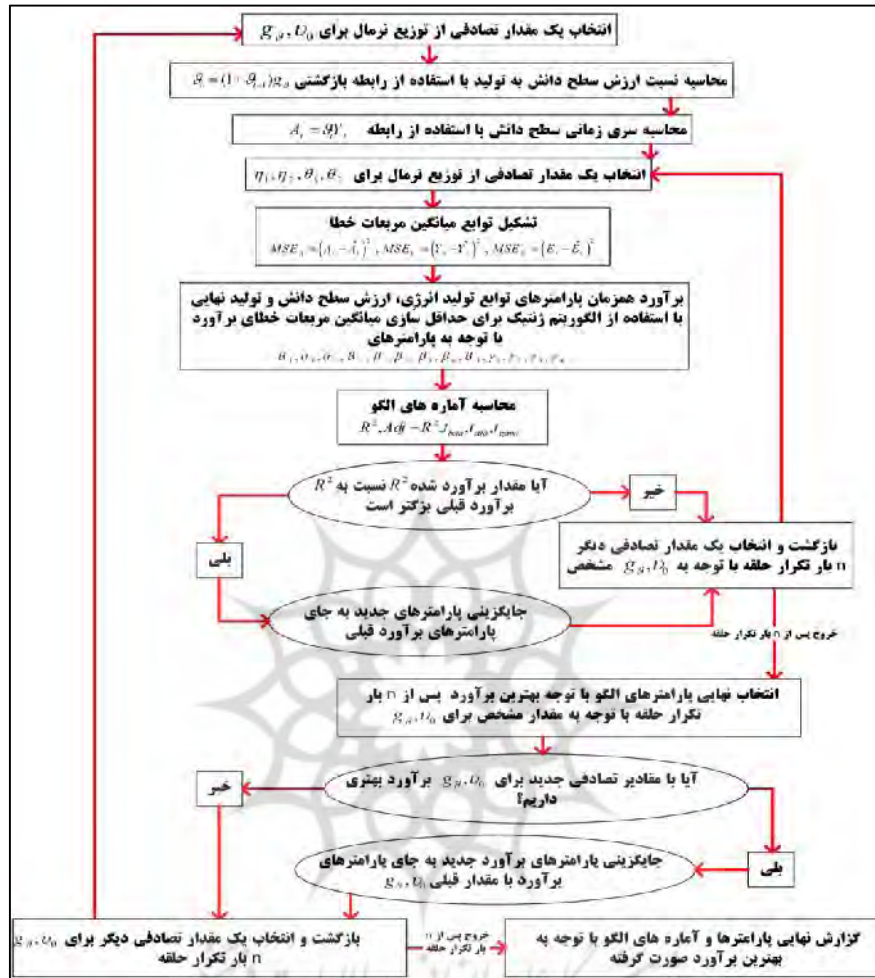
انتخاب یک مقدار تصادفی از توزیع نرمال برای $g_{g}, \upsilon_0$

محاسبه نسبت ارزش سطح دانش به تولید با استفاده از رابطه بازگشتی $g_t = (1+g_{t-1})g_g$

محاسبه سری زمانی سطح دانش با استفاده از رابطه $A_t = gY_t$

انتخاب یک مقدار تصادفی از توزیع نرمال برای $\eta_1, \eta_2, \theta_1, \theta_2$

تشکیل توابع میانگین مربعات خطا
$MSE_A = (A_t - \hat{A}_t)^2$, $MSE_Y = (Y_t - \hat{Y}_t)^2$, $MSE_E = (E_t - \hat{E}_t)^2$

برآورد همزمان پارامترهای توابع تولید انرژی، ارزش سطح دانش و تولید نهایی با استفاده از الگوریتم ژنتیک برای حداقل سازی میانگین مربعات خطای برآورد با توجه به پارامترهای
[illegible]

محاسبه آماره های الگو
$R^2, Adj-R^2, t_{beta}, t_{alfa}, t_{gama}$

آیا مقدار برآورد شده $R^2$ نسبت به $R^2$ برآورد قبلی بزگتر است

خیر

بازگشت و انتخاب یک مقدار تصادفی دیگر n بار تکرار حلقه با توجه به $g_g, \upsilon_0$ مشخص

بلی

جایگزینی پارامترهای جدید به جای پارامترهای برآورد قبلی

خروج پس از n بار تکرار حلقه

انتخاب نهایی پارامترهای الگو با توجه بهترین برآورد پس از n بار تکرار حلقه با توجه به مقدار مشخص برای $g_g, \upsilon_0$

آیا با مقادیر تصادفی جدید برای $g_g, \upsilon_0$ برآورد بهتری داریم؟

خیر

بلی

جایگزینی پارامترهای برآورد جدید به جای پارامترهای برآورد با مقدار قبلی $g_g, \upsilon_0$

بازگشت و انتخاب یک مقدار تصادفی دیگر برای $g_g, \upsilon_0$ n بار تکرار حلقه

خروج پس از n بار تکرار حلقه

گزارش نهایی پارامترها و آماره های الگو با توجه به بهترین برآورد صورت گرفته